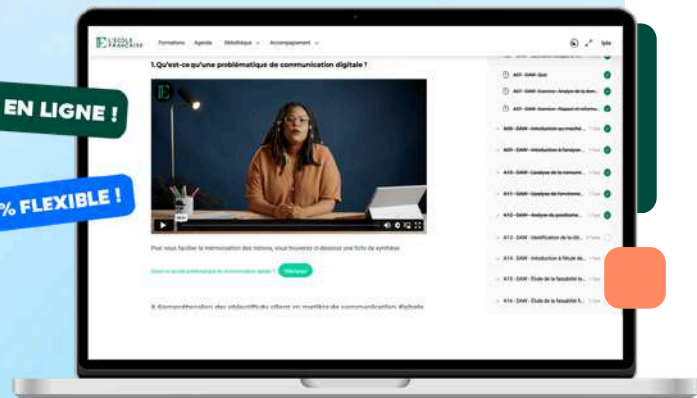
EN LIGNE !

% FLEXIBLE !

L'ÉCOLE FRANÇAISE Formations Agenda Médiathèque Accompagnement

1.Qu'est-ce qu'une problématique de communication digitale ?

Pour vous faciliter la mémorisation des notions, vous trouverez ci-dessous une fiche de synthèse

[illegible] Télécharger

2. Compréhension des objectifs du client en matière de communication digitale

A07 - DAW - Quiz

A07 - DAW - Exercice - Analyse de la dem...

A07 - DAW - Exercice - Rapport et reformu...

A08 - DAW - Introduction au marché...

A09 - DAW - Introduction à l'analyse...

A10 - DAW - L'analyse de la concurre...

A11 - DAW - L'analyse de l'environne...

A12 - DAW - Analyse du positionne...

A13 - DAW - Identification de la cibl...

A14 - DAW - Introduction à l'étude de...

A15 - DAW - Étude de la faisabilité te...

A16 - DAW - Étude de la faisabilité fi...